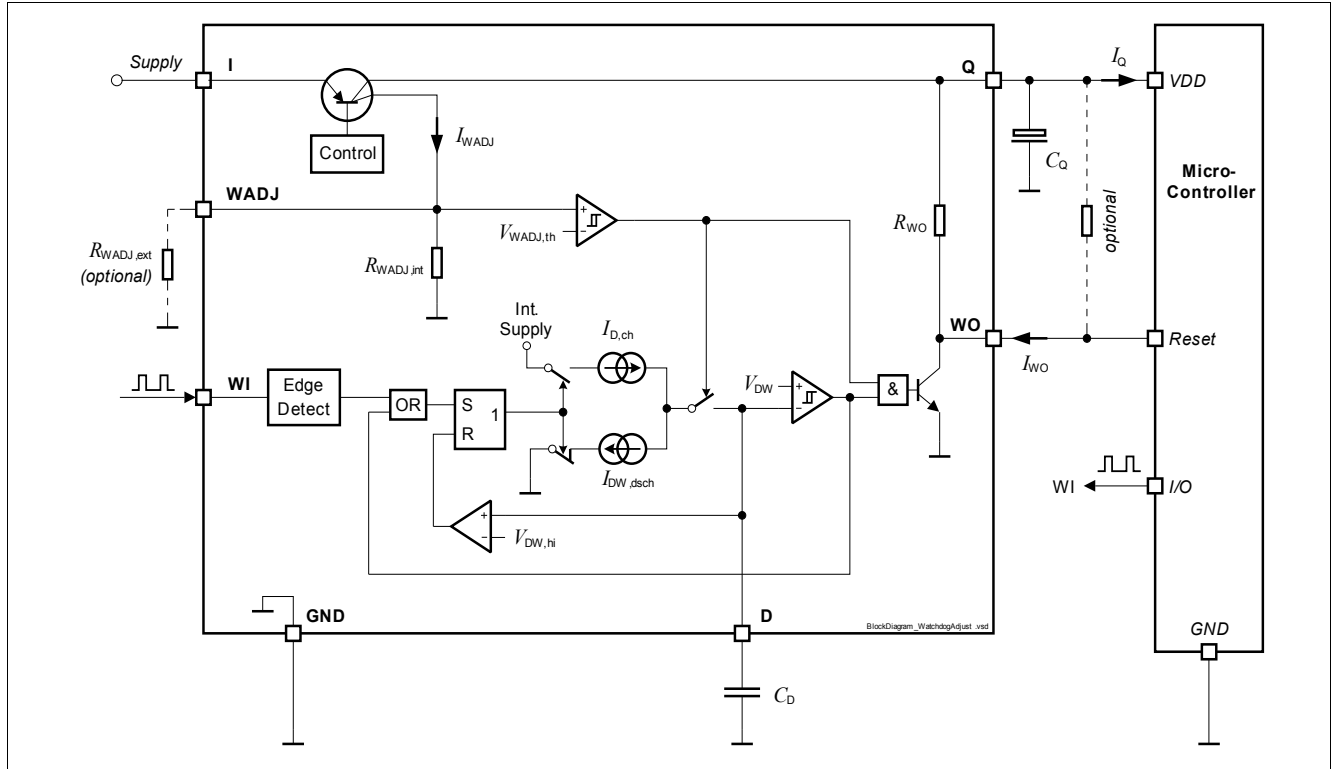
Supply
I
Control
$I_{WADJ}$
Q
$I_Q$
VDD
$C_Q$
Micro-Controller
WADJ
$V_{WADJ,th}$
$R_{WO}$
optional
$R_{WADJ,ext}$
(optional)
$R_{WADJ,int}$
Int. Supply
$I_{D,ch}$
WO
Reset
$I_{WO}$
WI
Edge Detect
OR
S
1
R
$V_{DW}$
&
$I_{DW,dsch}$
WI
I/O
$V_{DW,hi}$
GND
D
BlockDiagram_WatchdogAdjust.vsd
GND
$C_D$